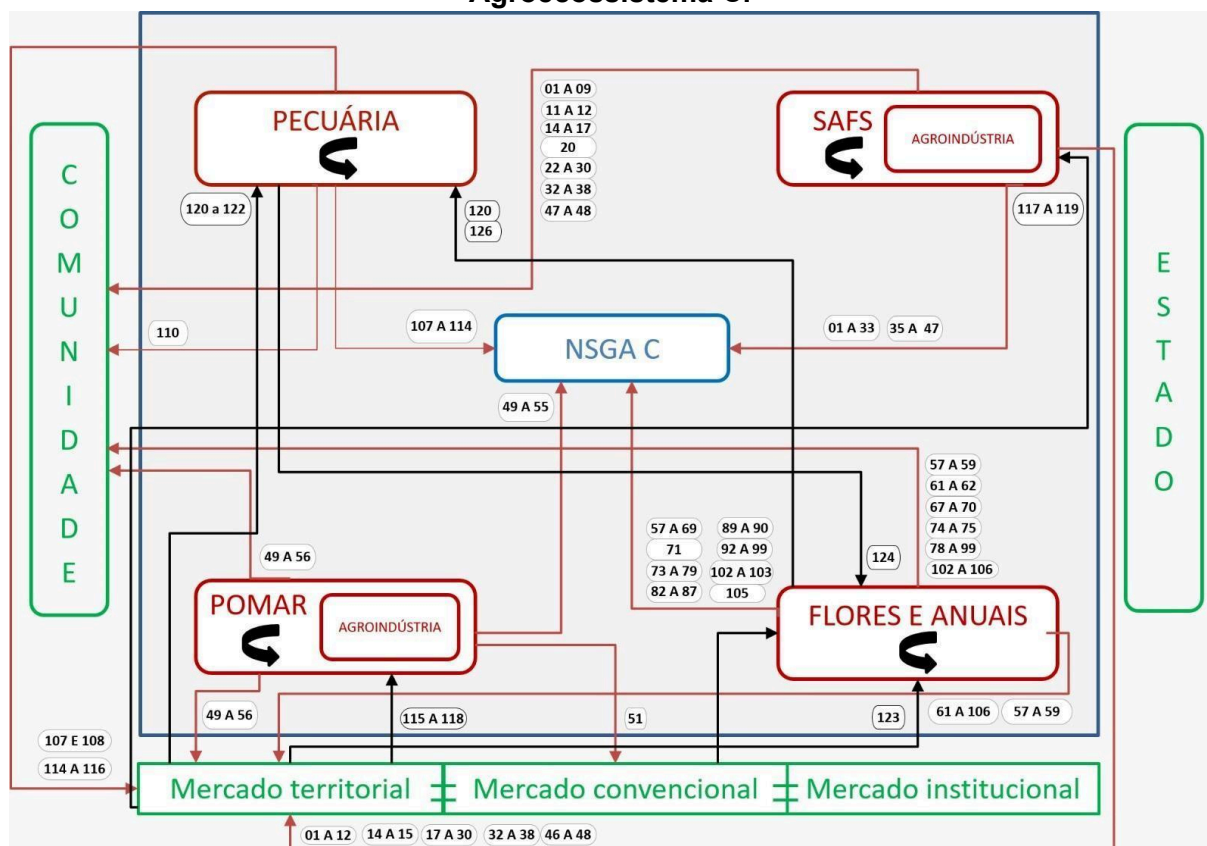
Agroecossistema C.

PECUÁRIA

SAFS

AGROINDÚSTRIA

01 A 09
11 A 12
14 A 17
20
22 A 30
32 A 38
47 A 48

120 a 122

120
126

117 A 119

COMUNIDADE

ESTADO

110

107 A 114

NSGA C

01 A 33
35 A 47

49 A 55

57 A 59
61 A 62
67 A 70
74 A 75
78 A 99
102 A 106

57 A 69
71
73 A 79
82 A 87

89 A 90
92 A 99
102 A 103
105

124

49 A 56

POMAR

AGROINDÚSTRIA

FLORES E ANUAIS

49 A 56

115 A 118

51

123

61 A 106

57 A 59

107 E 108
114 A 116

Mercado territorial

Mercado convencional

Mercado institucional

01 A 12
14 A 15
17 A 30
32 A 38
46 A 48